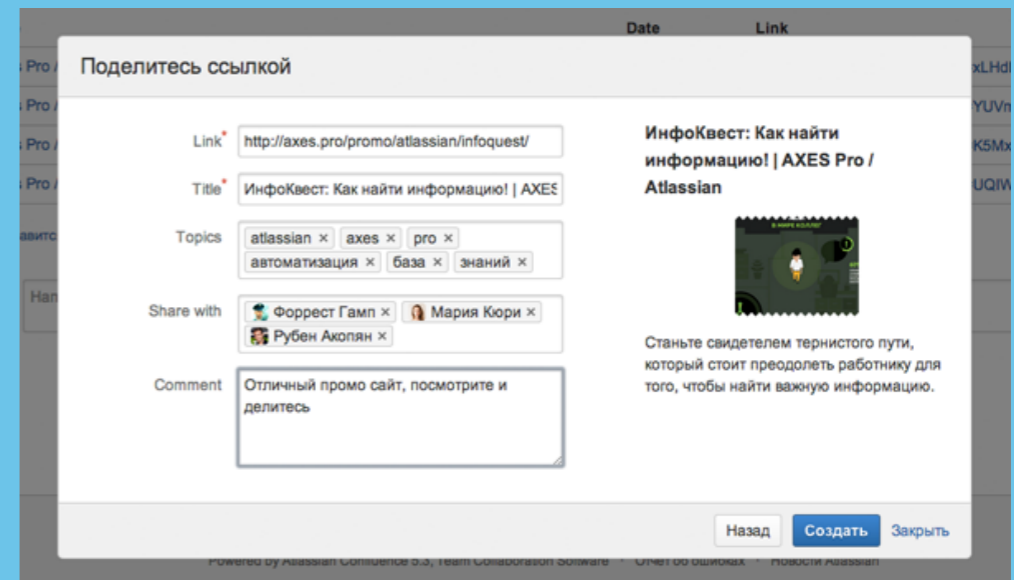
Date Link

s Pro / xLHdI
s Pro / YUVn
s Pro / K5Mx
s Pro / UQIW
авитс

Нап

Поделитесь ссылкой

Link* http://axes.pro/promo/atlassian/infoquest/

Title* ИнфоКвест: Как найти информацию! | AXES

Topics atlassian × axes × pro × автоматизация × база × знаний ×

Share with Форрест Гамп × Мария Кюри × Рубен Акопян ×

Comment Отличный промо сайт, посмотрите и делитесь

ИнфоКвест: Как найти информацию! | AXES Pro / Atlassian

Станьте свидетелем тернистого пути, который стоит преодолеть работнику для того, чтобы найти важную информацию.

Назад Создать Закрыть

Powered by Atlassian Confluence 5.3, Team Collaboration Software • Отчет об ошибках • Новости Atlassian